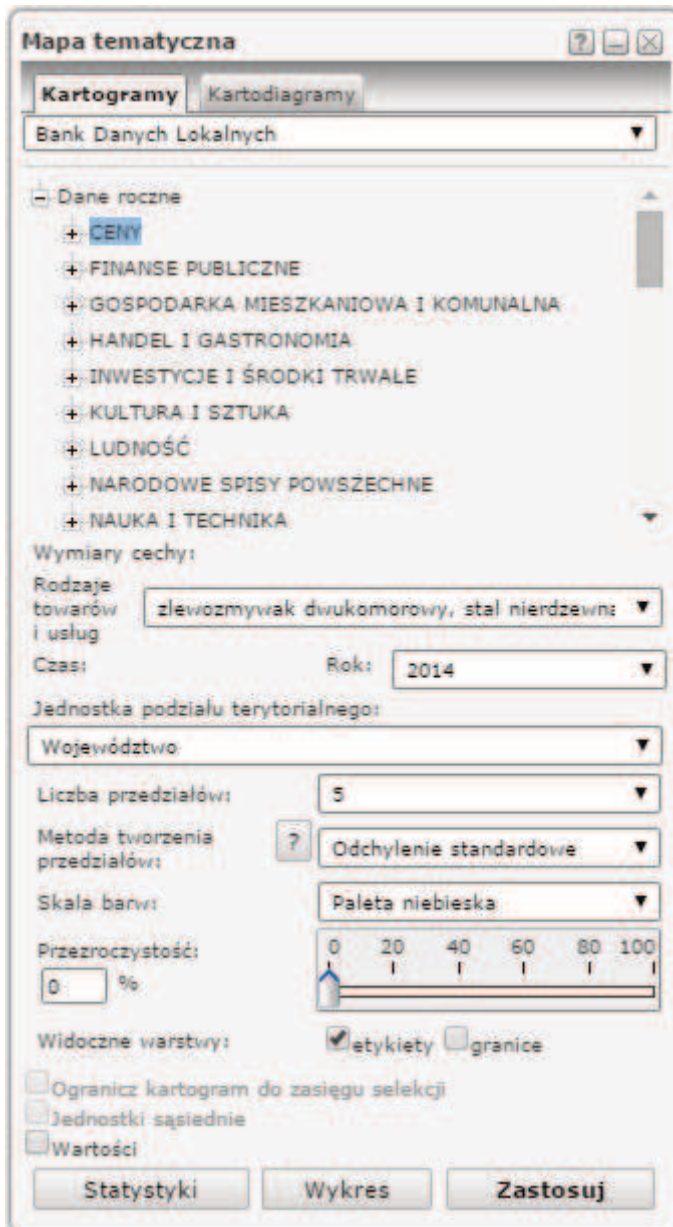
Mapa tematyczna

?

Kartogramy | Kartodiagramy

Bank Danych Lokalnych

– Dane roczne
+ CENY
+ FINANSE PUBLICZNE
+ GOSPODARKA MIESZKANIOWA I KOMUNALNA
+ HANDEL I GASTRONOMIA
+ INWESTYCJE I ŚRODKI TRWAŁE
+ KULTURA I SZTUKA
+ LUDNOŚĆ
+ NARODOWE SPISY POWSZECHNE
+ NAUKA I TECHNIKA

Wymiary cechy:

Rodzaje towarów i usług: zlewozmywak dwukomorowy, stal nierdzewna

Czas: Rok: 2014

Jednostka podziału terytorialnego:

Województwo

Liczba przedziałów: 5

Metoda tworzenia przedziałów: ? Odchylenie standardowe

Skala barw: Paleta niebieska

Przezroczystość: 0 %

0 20 40 60 80 100

Widoczne warstwy: etykiety granice

Ogranicz kartogram do zasięgu selekcji
Jednostki sąsiednie
Wartości

Statystyki | Wykres | Zastosuj